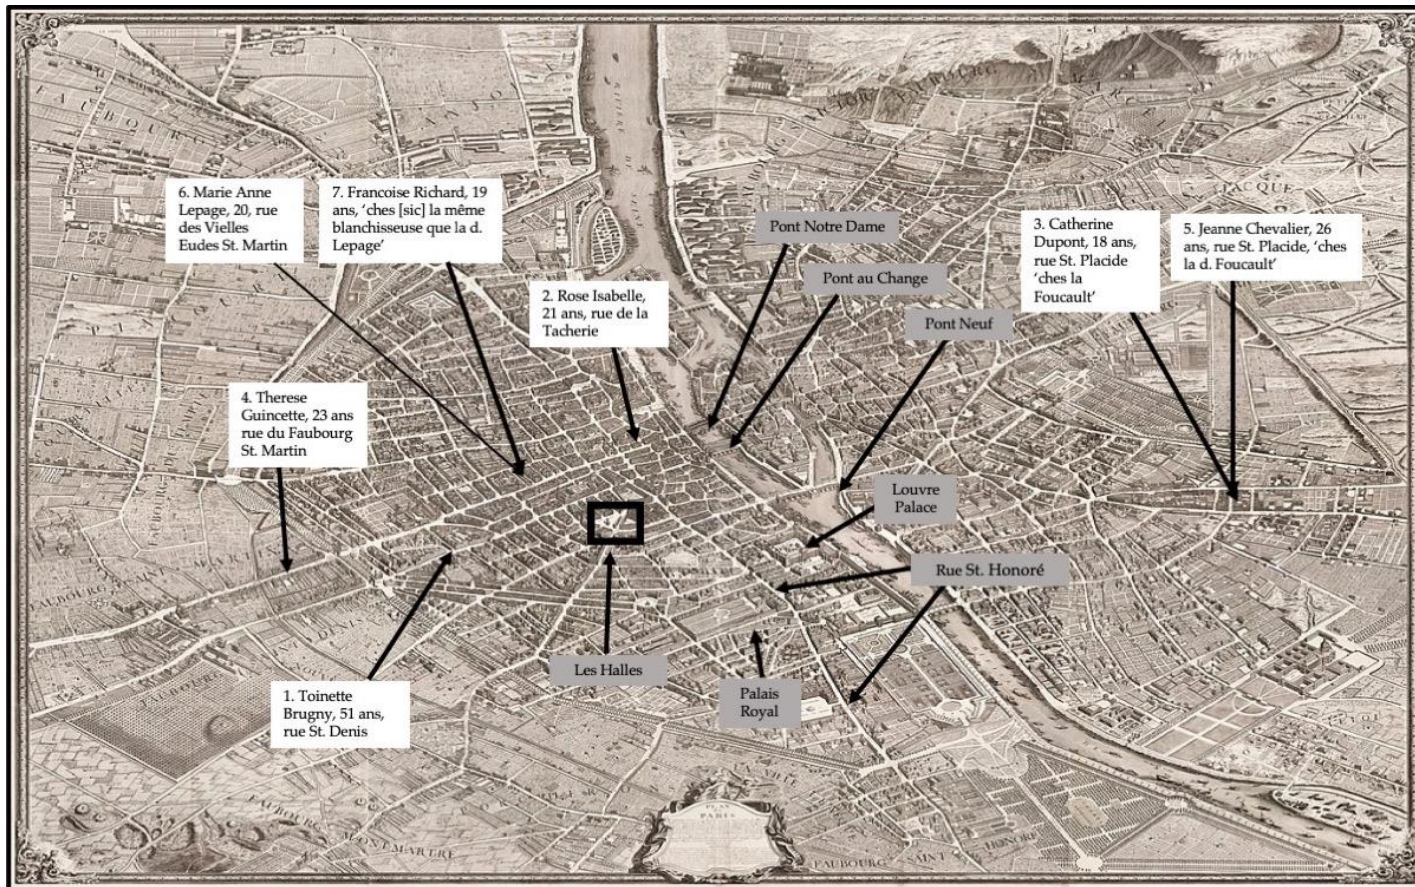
6. Marie Anne Lepage, 20, rue des Vielles Eudes St. Martin

7. Francoise Richard, 19 ans, 'ches [sic] la même blanchisseuse que la d. Lepage'

2. Rose Isabelle, 21 ans, rue de la Tacherie

Pont Notre Dame

Pont au Change

Pont Neuf

3. Catherine Dupont, 18 ans, rue St. Placide 'ches la Foucault'

5. Jeanne Chevalier, 26 ans, rue St. Placide, 'ches la d. Foucault'

4. Therese Guincette, 23 ans rue du Faubourg St. Martin

Louvre Palace

Rue St. Honoré

Les Halles

Palais Royal

1. Toinette Brugny, 51 ans, rue St. Denis

FAUBOURG

FAUBOURG

FAUBOURG MONTMARTRE

FAUBOURG SAINT

PLAN DE PARIS